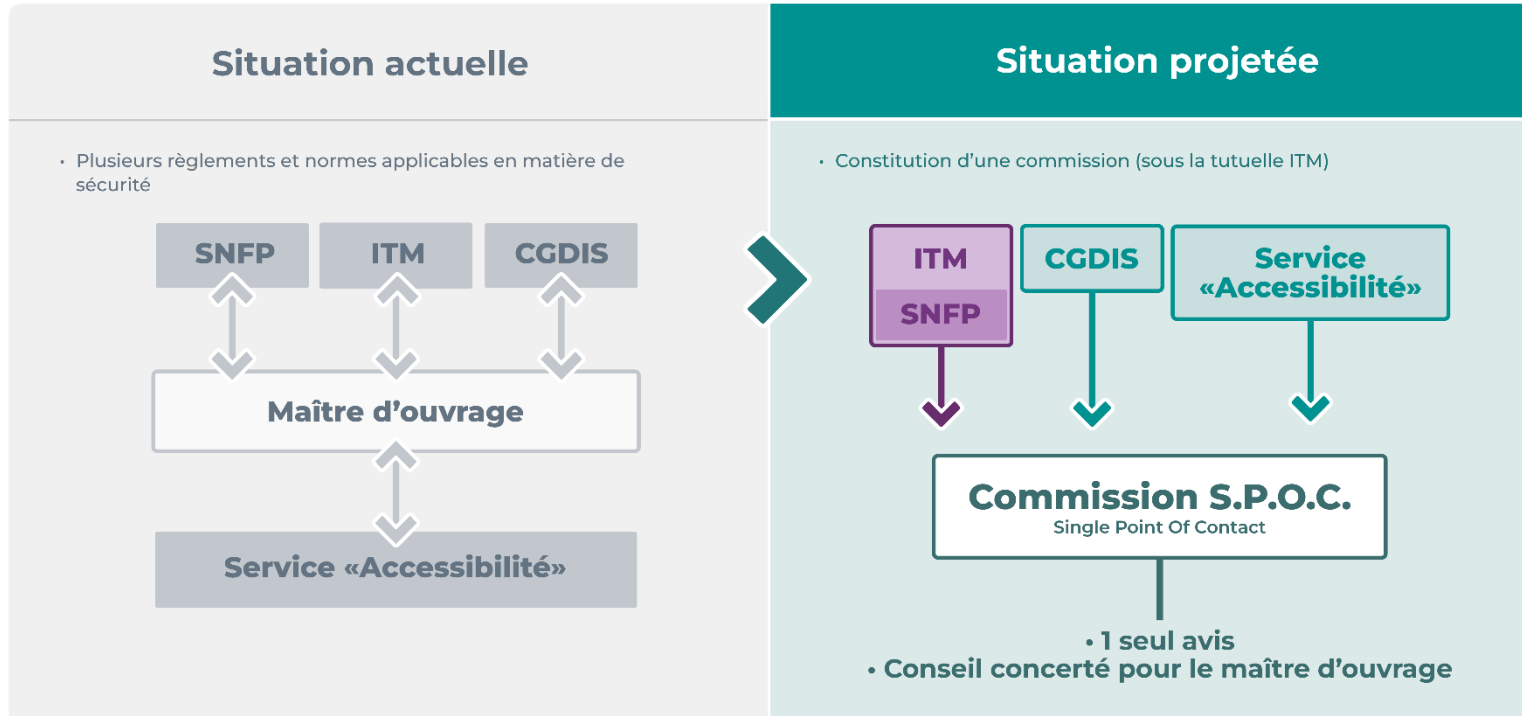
Situation actuelle

• Plusieurs règlements et normes applicables en matière de sécurité

SNFP

ITM

CGDIS

Maître d’ouvrage

Service «Accessibilité»

Situation projetée

• Constitution d’une commission (sous la tutuelle ITM)

ITM

SNFP

CGDIS

Service «Accessibilité»

Commission S.P.O.C.
Single Point Of Contact

• 1 seul avis
• Conseil concerté pour le maître d’ouvrage